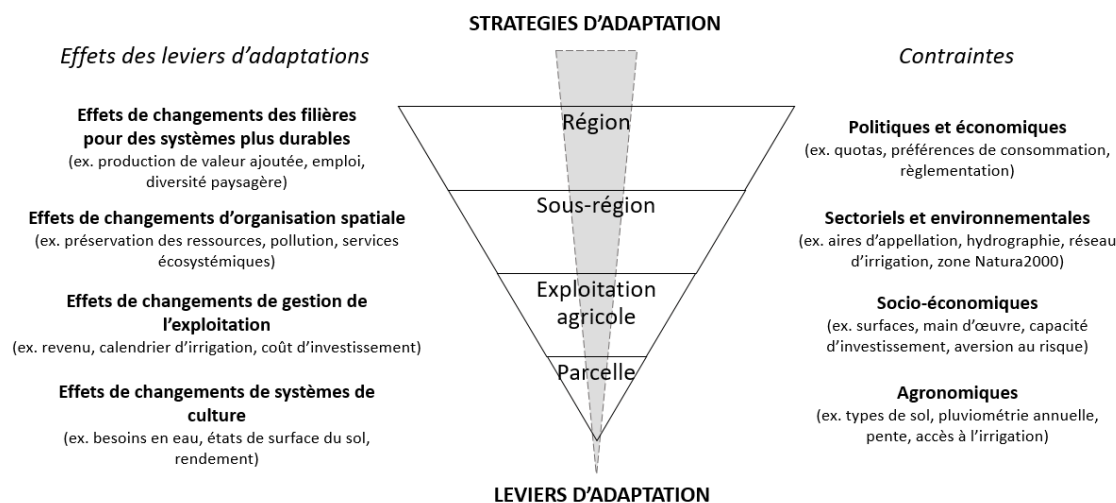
STRATEGIES D'ADAPTATION

*Effets des leviers d'adaptations*

**Effets de changements des filières pour des systèmes plus durables**
(ex. production de valeur ajoutée, emploi, diversité paysagère)

**Effets de changements d'organisation spatiale**
(ex. préservation des ressources, pollution, services écosystémiques)

**Effets de changements de gestion de l'exploitation**
(ex. revenu, calendrier d'irrigation, coût d'investissement)

**Effets de changements de systèmes de culture**
(ex. besoins en eau, états de surface du sol, rendement)

Région

Sous-région

Exploitation agricole

Parcelle

*Contraintes*

**Politiques et économiques**
(ex. quotas, préférences de consommation, règlementation)

**Sectoriels et environnementales**
(ex. aires d'appellation, hydrographie, réseau d'irrigation, zone Natura2000)

**Socio-économiques**
(ex. surfaces, main d'œuvre, capacité d'investissement, aversion au risque)

**Agronomiques**
(ex. types de sol, pluviométrie annuelle, pente, accès à l'irrigation)

LEVIERS D'ADAPTATION